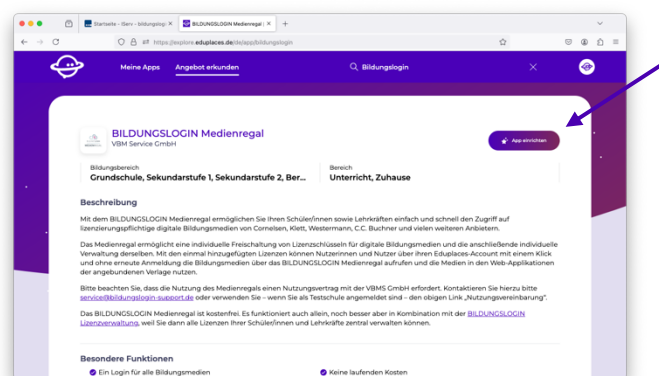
Startseite – itslearn – bildungslo... × BILDUNGSLOGIN Medienregal ×

https://explore.eduplaces.de/de/app/bildungslogin

Meine Apps Angebot erkunden Bildungslogin

BILDUNGSLOGIN Medienregal
VBM Service GmbH

App einrichten

Bildungsbereich
Grundschule, Sekundarstufe 1, Sekundarstufe 2, Ber...

Bereich
Unterricht, Zuhause

Beschreibung

Mit dem BILDUNGSLOGIN Medienregal ermöglichen Sie Ihren Schüler/innen sowie Lehrkräften einfach und schnell den Zugriff auf lizenzierungspflichtige digitale Bildungsmedien von Cornelsen, Klett, Westermann, C.C. Buchner und vielen weiteren Anbietern.

Das Medienregal ermöglicht eine individuelle Freischaltung von Lizenzschlüsseln für digitale Bildungsmedien und die anschließende individuelle Verwaltung derselben. Mit den einmal hinzugefügten Lizenzen können Nutzerinnen und Nutzer über ihren Eduplaces-Account mit einem Klick und ohne erneute Anmeldung die Bildungsmedien über das BILDUNGSLOGIN Medienregal aufrufen und die Medien in den Web-Applikationen der angebundenen Verlage nutzen.

Bitte beachten Sie, dass die Nutzung des Medienregals einen Nutzungsvertrag mit der VBMS GmbH erfordert. Kontaktieren Sie hierzu bitte service@bildungslogin-support.de oder verwenden Sie – wenn Sie als Testschule angemeldet sind – den obigen Link „Nutzungsvereinbarung".

Das BILDUNGSLOGIN Medienregal ist kostenfrei. Es funktioniert auch allein, noch besser aber in Kombination mit der BILDUNGSLOGIN Lizenzverwaltung, weil Sie dann alle Lizenzen Ihrer Schüler/innen und Lehrkräfte zentral verwalten können.

Besondere Funktionen

Ein Login für alle Bildungsmedien

Keine laufenden Kosten